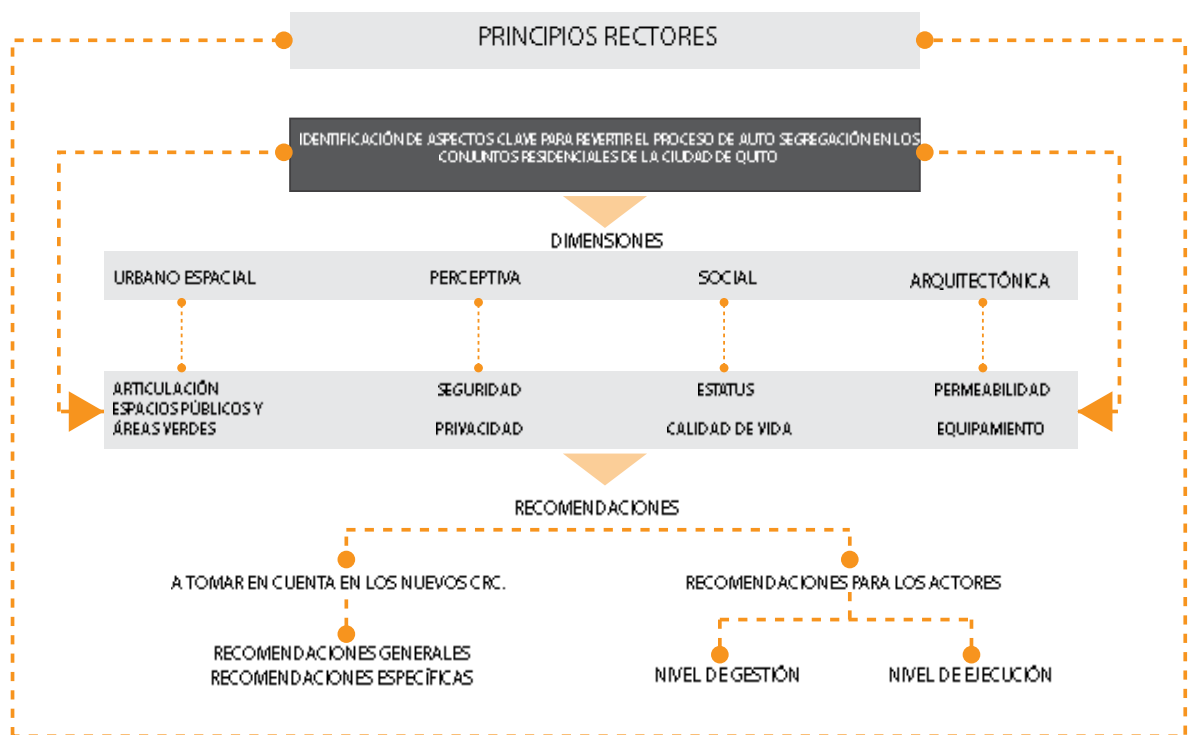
PRINCIPIOS RECTORES

IDENTIFICACIÓN DE ASPECTOS CLAVE PARA REVERTIR EL PROCESO DE AUTO SEGREGACIÓN EN LOS CONJUNTOS RESIDENCIALES DE LA CIUDAD DE QUITO

DIMENSIONES

URBANO ESPACIAL

PERCEPTIVA

SOCIAL

ARQUITECTÓNICA

ARTICULACIÓN ESPACIOS PÚBLICOS Y ÁREAS VERDES

SEGURIDAD

PRIVACIDAD

ESTATUS

CALIDAD DE VIDA

PERMEABILIDAD

EQUIPAMIENTO

RECOMENDACIONES

A TOMAR EN CUENTA EN LOS NUEVOS CRC.

RECOMENDACIONES GENERALES
RECOMENDACIONES ESPECÍFICAS

RECOMENDACIONES PARA LOS ACTORES

NIVEL DE GESTIÓN

NIVEL DE EJECUCIÓN